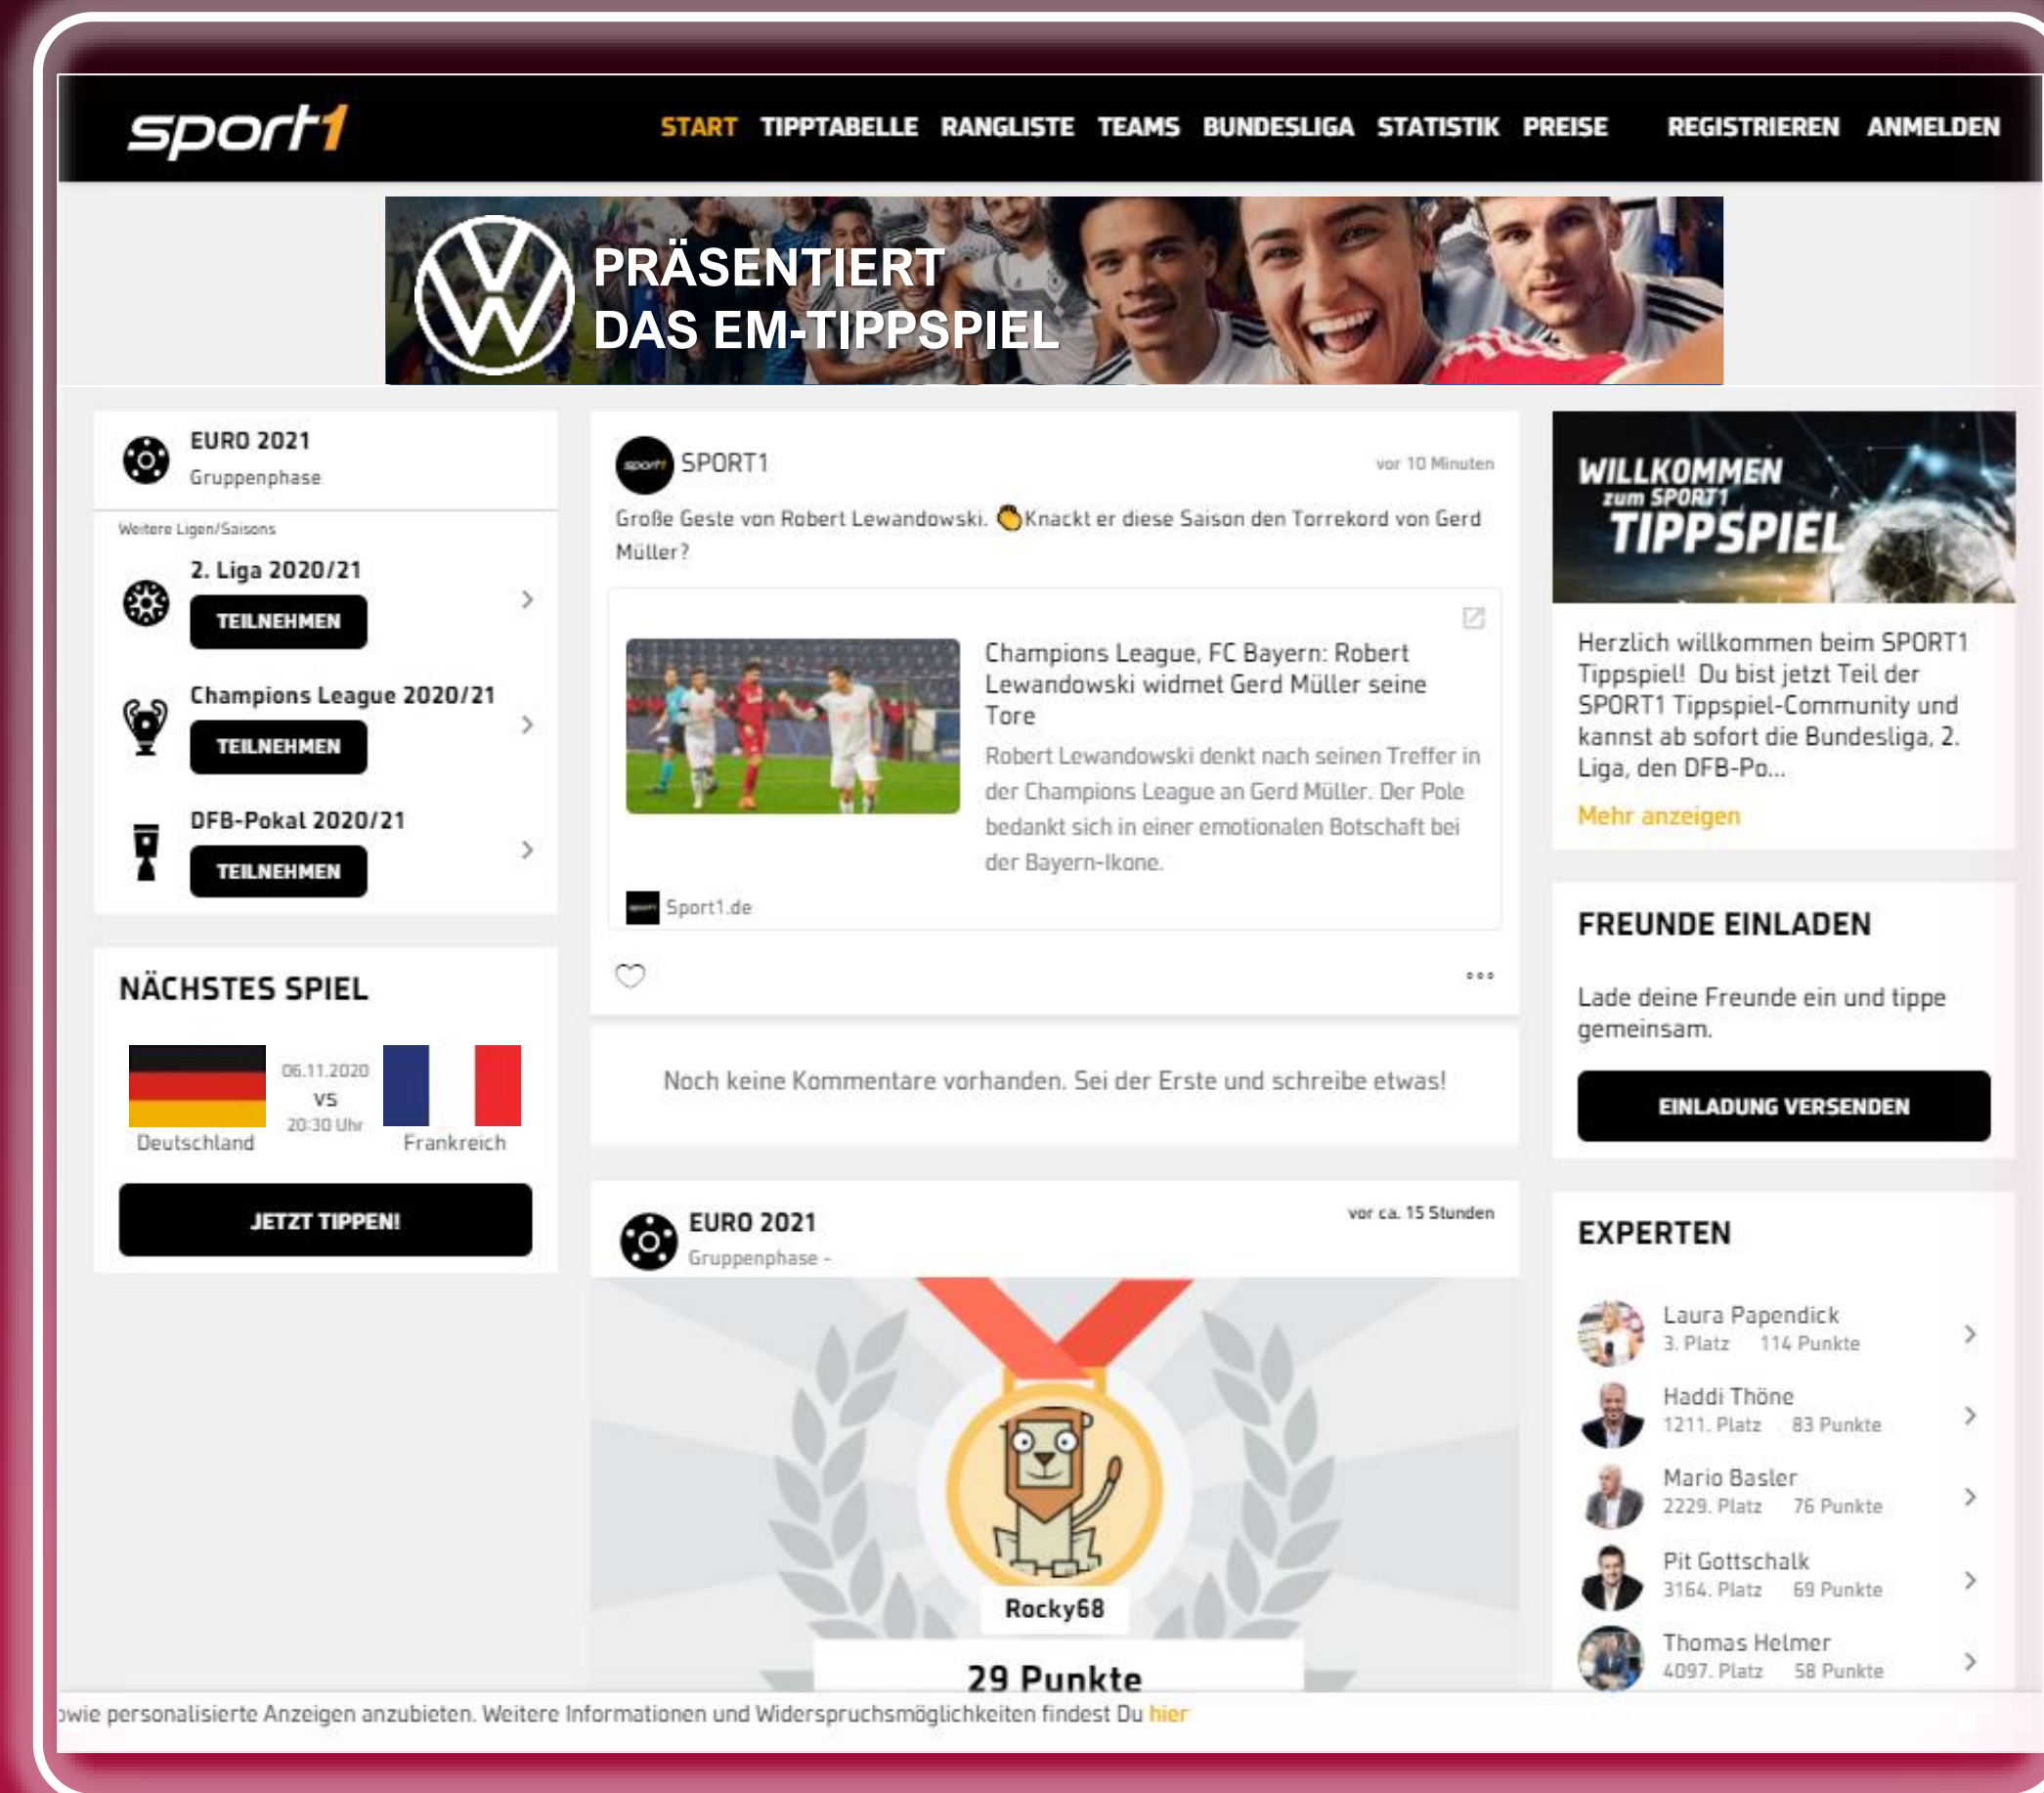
sport1

START TIPPTABELLE RANGLISTE TEAMS BUNDESLIGA STATISTIK PREISE REGISTRIEREN ANMELDEN

PRÄSENTIERT
DAS EM-TIPPSPIEL

EURO 2021
Gruppenphase

Weitere Ligen/Saisons

2. Liga 2020/21
TEILNEHMEN

Champions League 2020/21
TEILNEHMEN

DFB-Pokal 2020/21
TEILNEHMEN

NÄCHSTES SPIEL

Deutschland 06.11.2020 VS 20:30 Uhr Frankreich

JETZT TIPPEN!

SPORT1 vor 10 Minuten

Große Geste von Robert Lewandowski. Knackt er diese Saison den Torrekord von Gerd Müller?

Champions League, FC Bayern: Robert Lewandowski widmet Gerd Müller seine Tore

Robert Lewandowski denkt nach seinen Treffer in der Champions League an Gerd Müller. Der Pole bedankt sich in einer emotionalen Botschaft bei der Bayern-Ikone.

Sport1.de

Noch keine Kommentare vorhanden. Sei der Erste und schreibe etwas!

EURO 2021 vor ca. 15 Stunden
Gruppenphase -

Rocky68

29 Punkte

WILLKOMMEN zum SPORT1 TIPPSPIEL

Herzlich willkommen beim SPORT1 Tippspiel! Du bist jetzt Teil der SPORT1 Tippspiel-Community und kannst ab sofort die Bundesliga, 2. Liga, den DFB-Po...

Mehr anzeigen

FREUNDE EINLADEN

Lade deine Freunde ein und tippe gemeinsam.

EINLADUNG VERSENDEN

EXPERTEN

Laura Papendick
3. Platz 114 Punkte

Haddi Thöne
1211. Platz 83 Punkte

Mario Basler
2229. Platz 76 Punkte

Pit Gottschalk
3164. Platz 69 Punkte

Thomas Helmer
4097. Platz 58 Punkte

owie personalisierte Anzeigen anzubieten. Weitere Informationen und Widerspruchsmöglichkeiten findest Du hier